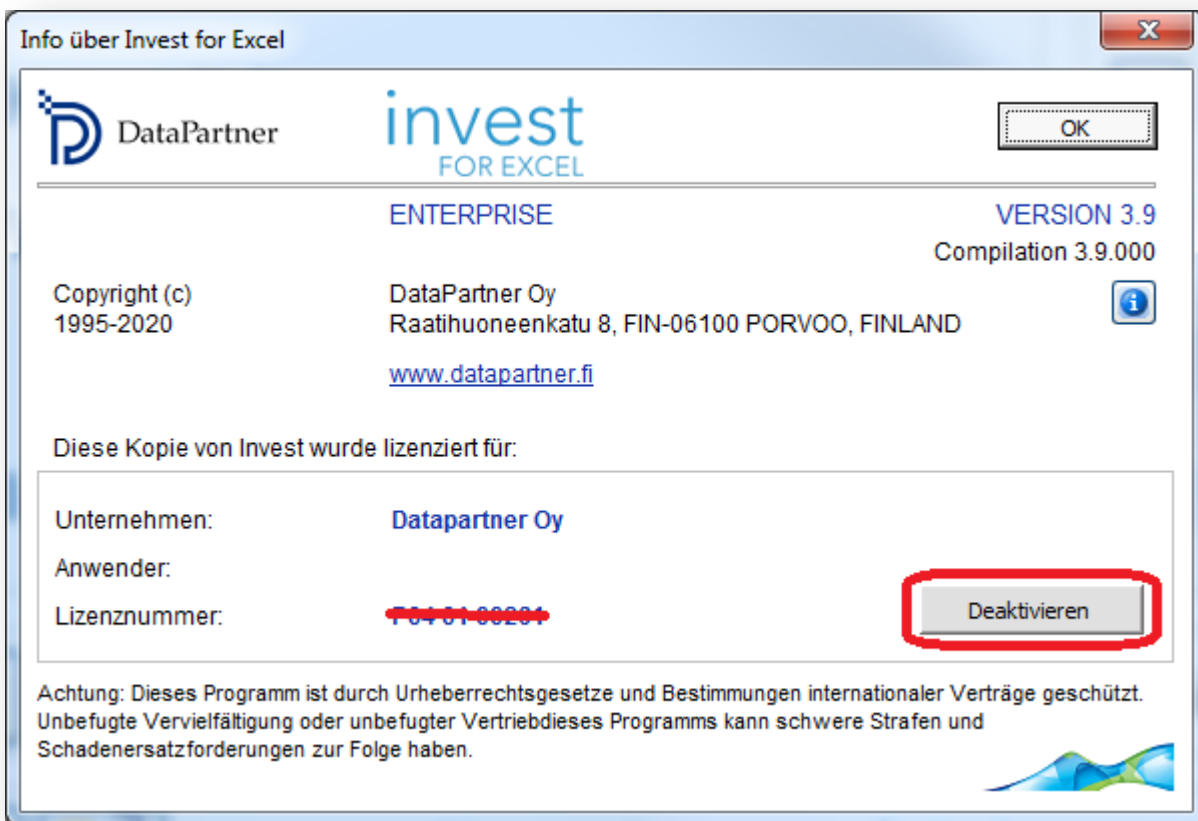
Info über Invest for Excel

DataPartner

invest
FOR EXCEL

OK

ENTERPRISE

VERSION 3.9
Compilation 3.9.000

Copyright (c)
1995-2020

DataPartner Oy
Raatihuoneenkatu 8, FIN-06100 PORVOO, FINLAND

www.datapartner.fi

Diese Kopie von Invest wurde lizenziert für:

Unternehmen: Datapartner Oy

Anwender:

Lizenznummer: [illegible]

Deaktivieren

Achtung: Dieses Programm ist durch Urheberrechtsgesetze und Bestimmungen internationaler Verträge geschützt. Unbefugte Vervielfältigung oder unbefugter Vertriebdieses Programms kann schwere Strafen und Schadenersatzforderungen zur Folge haben.